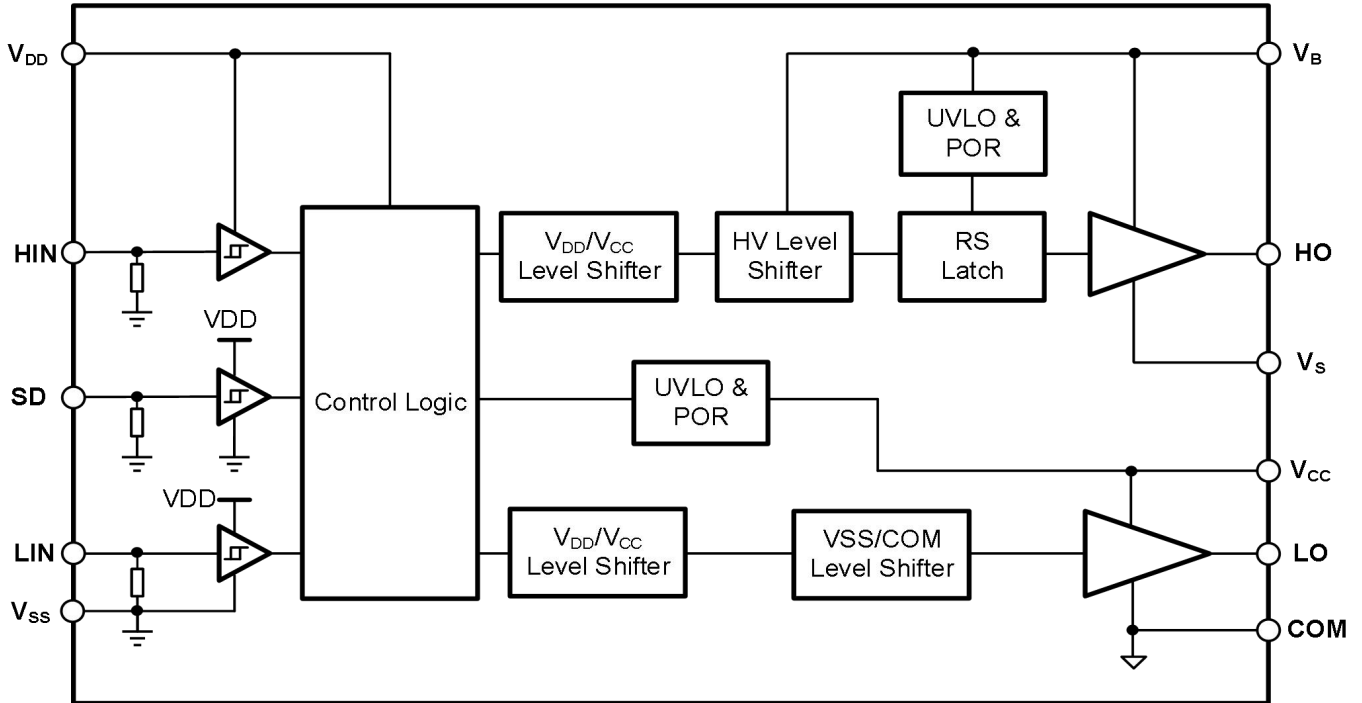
$V_{DD}$

HIN

VDD

SD

VDD

LIN

$V_{SS}$

Control Logic

$V_{DD}/V_{CC}$ Level Shifter

HV Level Shifter

UVLO & POR

RS Latch

$V_B$

HO

$V_S$

UVLO & POR

$V_{CC}$

$V_{DD}/V_{CC}$ Level Shifter

VSS/COM Level Shifter

LO

COM